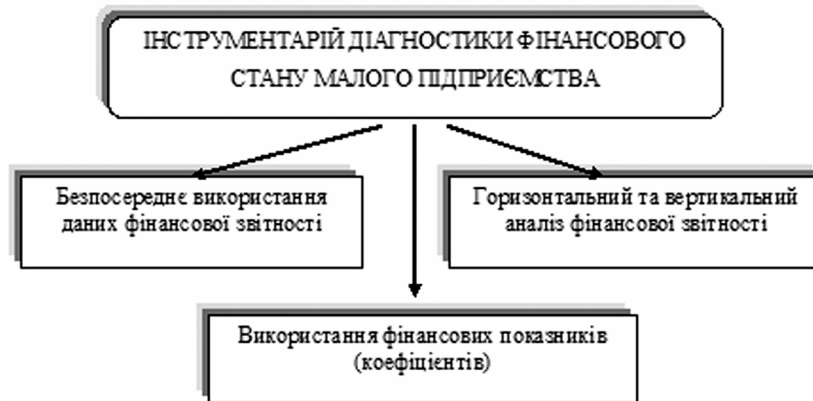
ІНСТРУМЕНТАРІЙ ДІАГНОСТИКИ ФІНАНСОВОГО СТАНУ МАЛОГО ПІДПРИЄМСТВА

Безпосереднє використання даних фінансової звітності

Горизонтальний та вертикальний аналіз фінансової звітності

Використання фінансових показників (коефіцієнтів)